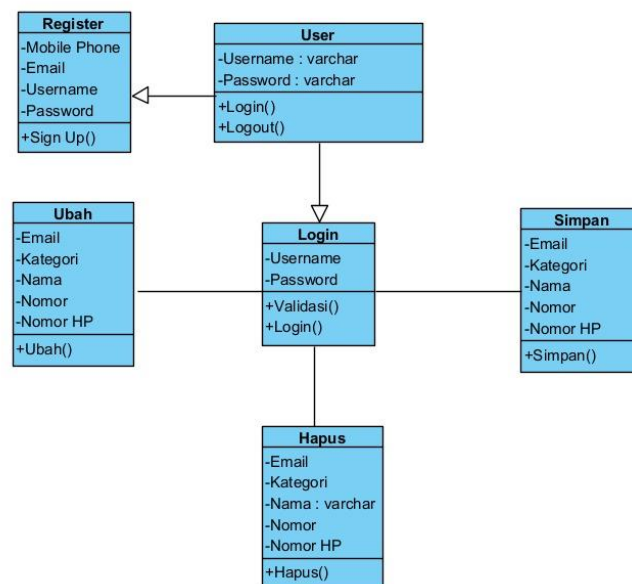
Register
-Mobile Phone
-Email
-Username
-Password
+Sign Up()

User
-Username : varchar
-Password : varchar
+Login()
+Logout()

Ubah
-Email
-Kategori
-Nama
-Nomor
-Nomor HP
+Ubah()

Login
-Username
-Password
+Validasi()
+Login()

Simpan
-Email
-Kategori
-Nama
-Nomor
-Nomor HP
+Simpan()

Hapus
-Email
-Kategori
-Nama : varchar
-Nomor
-Nomor HP
+Hapus()